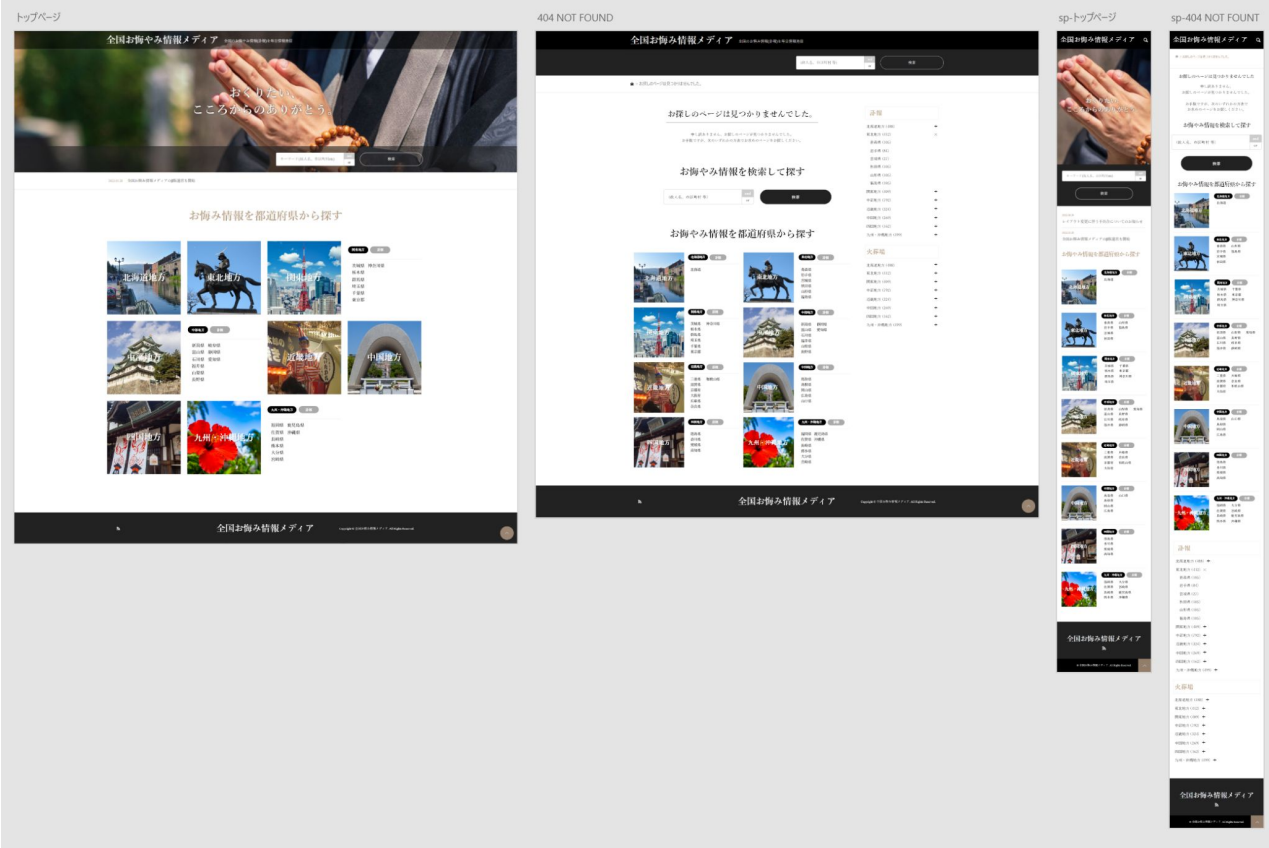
トップページ

全国お悔やみ情報メディア

おくりたい、
こころからのありがとう

検索

お悔み情報を都道府県から探す

北海道地方

東北地方

関東地方

中部地方

近畿地方

中国地方

四国地方

九州・沖縄地方

宮城県
秋田県
岩手県
山形県
福島県
青森県

新潟県
富山県
石川県
福井県
山梨県
長野県
岐阜県
静岡県
愛知県

福岡県
佐賀県
長崎県
熊本県
大分県
宮崎県
鹿児島県
沖縄県

全国お悔み情報メディア

404 NOT FOUND

全国お悔やみ情報メディア

検索

お探しのページは見つかりませんでした。

お悔やみ情報を検索して探す

検索

お悔やみ情報を都道府県から探す

北海道地方

東北地方

関東地方

中部地方

近畿地方

中国地方

四国地方

九州・沖縄地方

訃報

大募集

全国お悔み情報メディア

sp-トップページ

全国お悔やみ情報メディア

お悔やみ情報を都道府県から探す

全国お悔み情報メディア

sp-404 NOT FOUNT

全国お悔やみ情報メディア

お探しのページは見つかりませんでした

お悔やみ情報を検索して探す

検索

お悔やみ情報を都道府県から探す

訃報

大募集

全国お悔み情報メディア